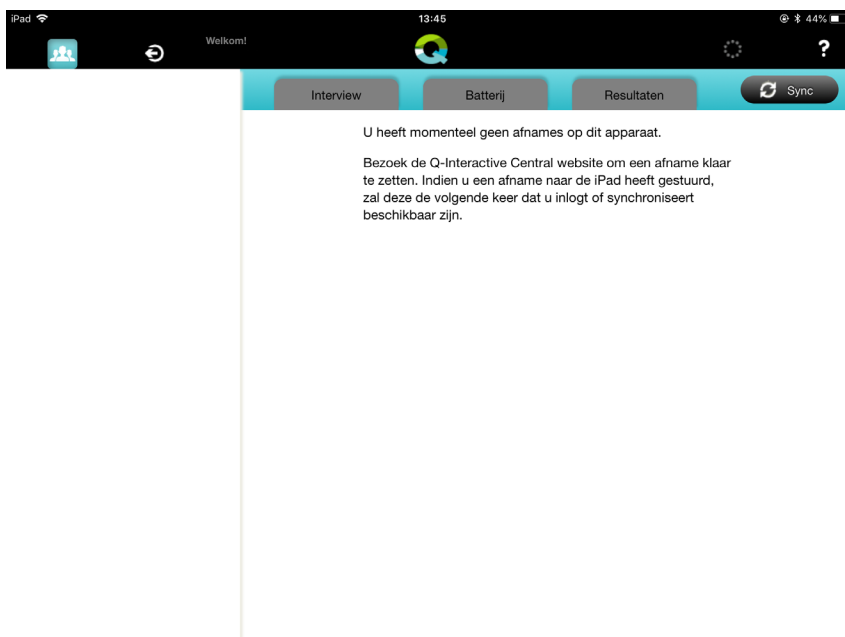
iPad 13:45 44%

Welkom!

?

Interview Batterij Resultaten Sync

U heeft momenteel geen afnames op dit apparaat.

Bezoek de Q-Interactive Central website om een afname klaar te zetten. Indien u een afname naar de iPad heeft gestuurd, zal deze de volgende keer dat u inlogt of synchroniseert beschikbaar zijn.